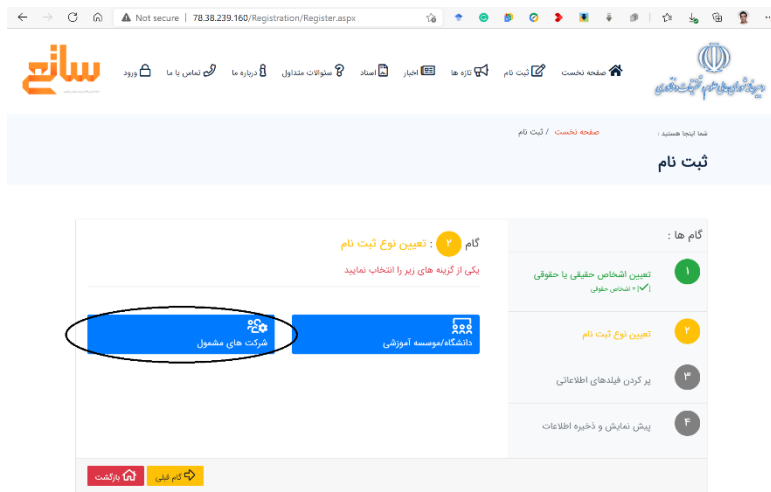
Not secure | 78.38.239.160/Registration/Register.aspx

سانا

صفحه نخست ثبت نام تازه ها اخبار اسناد سئوالات متداول درباره ما تماس با ما ورود

شما اینجا هستید : صفحه نخست / ثبت نام

ثبت نام

گام ها :

۱ تعیین اشخاص حقیقی یا حقوقی
= اشخاص حقوقی

۲ تعیین نوع ثبت نام

۳ پر کردن فیلدهای اطلاعاتی

۴ پیش نمایش و ذخیره اطلاعات

گام ۲ : تعیین نوع ثبت نام

یکی از گزینه های زیر را انتخاب نمایید

دانشگاه/موسسه آموزشی

شرکت های مشمول

گام قبلی

بازگشت